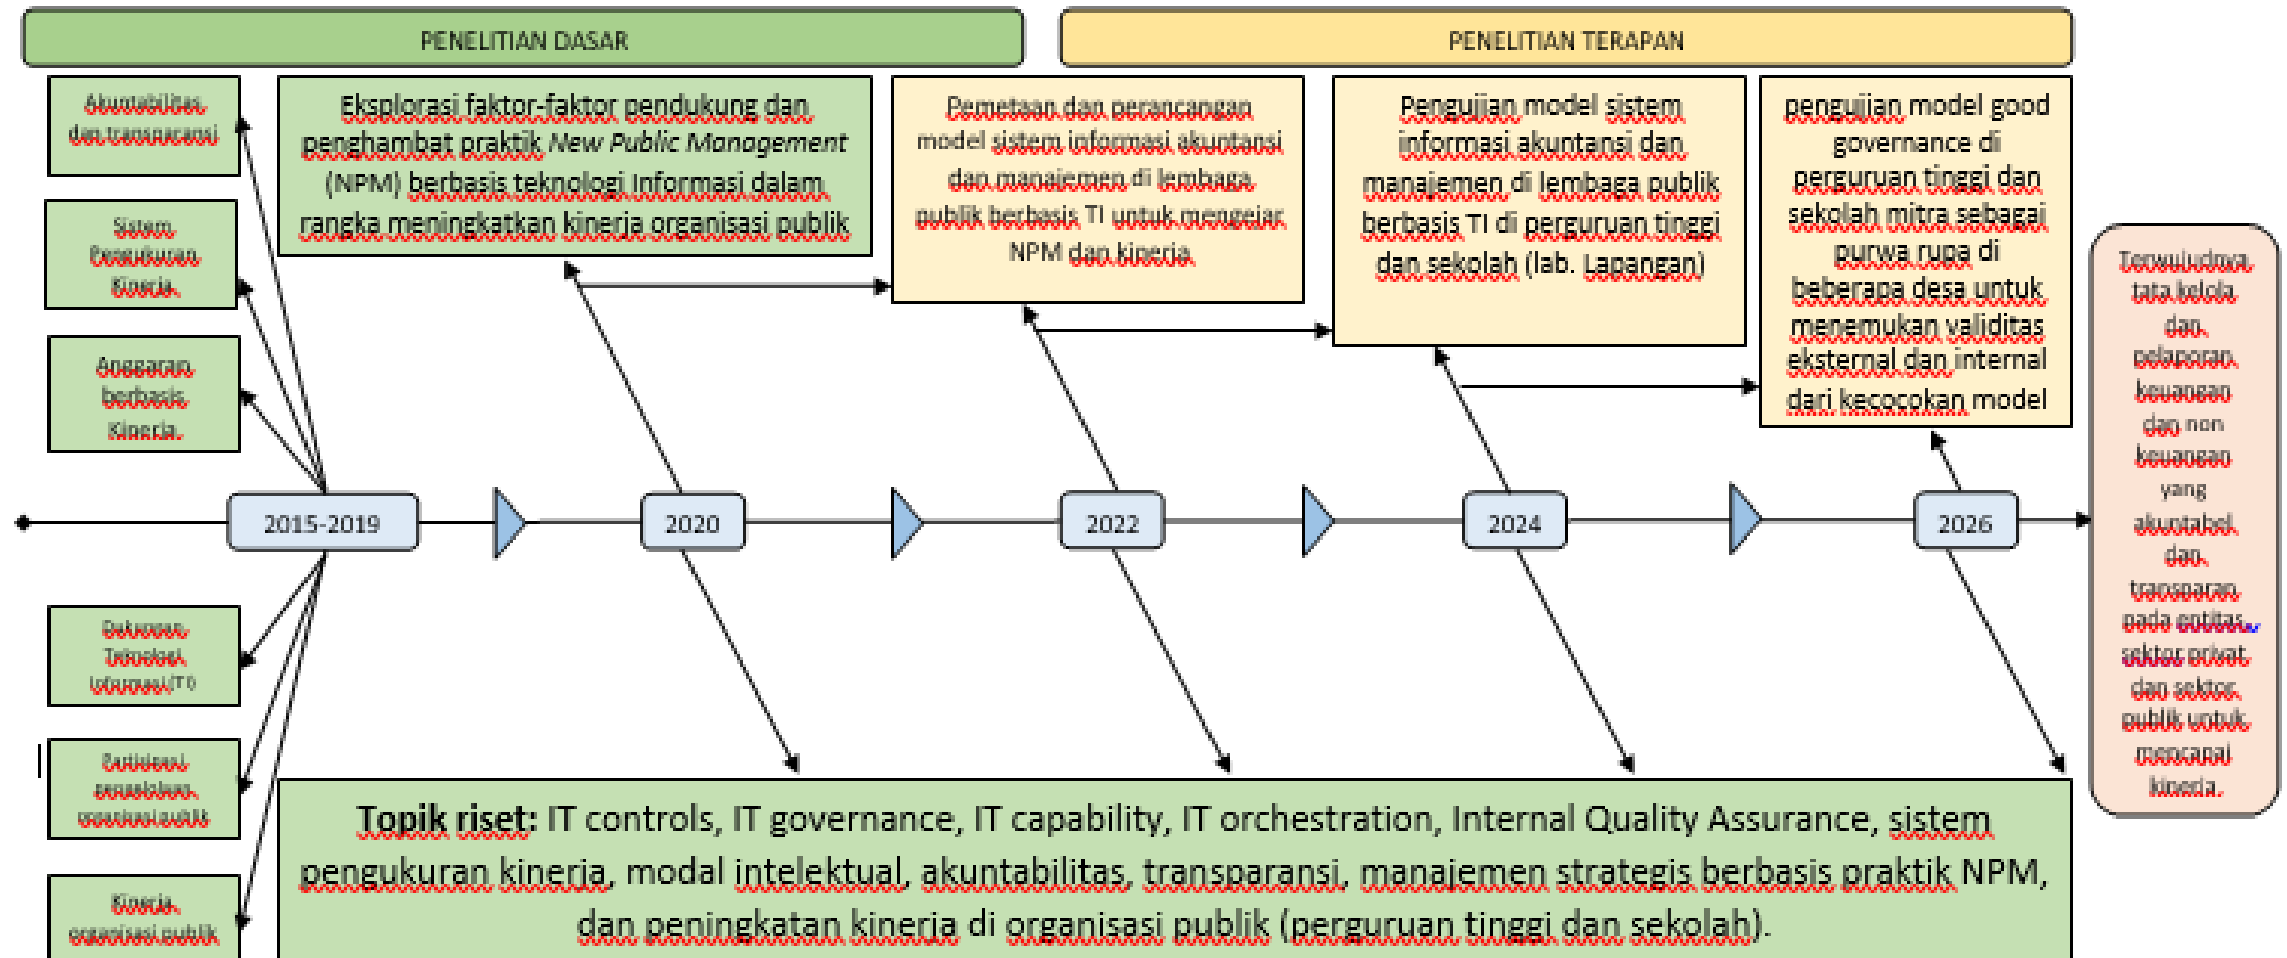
PENELITIAN DASAR

PENELITIAN TERAPAN

Akuntabilitas dan transparansi

Sistem Pengukuran Kinerja

Anggaran berbasis Kinerja

Eksplorasi faktor-faktor pendukung dan penghambat praktik *New Public Management* (NPM) berbasis teknologi Informasi dalam rangka meningkatkan kinerja organisasi publik

Pemetaan dan perancangan model sistem informasi akuntansi dan manajemen di lembaga publik berbasis TI untuk mengejar NPM dan kinerja

Pengujian model sistem informasi akuntansi dan manajemen di lembaga publik berbasis TI di perguruan tinggi dan sekolah (lab. Lapangan)

pengujian model good governance di perguruan tinggi dan sekolah mitra sebagai purwa rupa di beberapa desa untuk menemukan validitas eksternal dan internal dari kecocokan model

2015-2019

2020

2022

2024

2026

Terwujudnya tata kelola dan pelaporan keuangan dan non keuangan yang akuntabel dan transparan pada entitas sektor privat dan sektor publik untuk mencapai kinerja.

Dukungan Teknologi Informasi (TI)

Partisipasi pengelolaan organisasi publik

Kinerja organisasi publik

**Topik riset:** IT controls, IT governance, IT capability, IT orchestration, Internal Quality Assurance, sistem pengukuran kinerja, modal intelektual, akuntabilitas, transparansi, manajemen strategis berbasis praktik NPM, dan peningkatan kinerja di organisasi publik (perguruan tinggi dan sekolah).